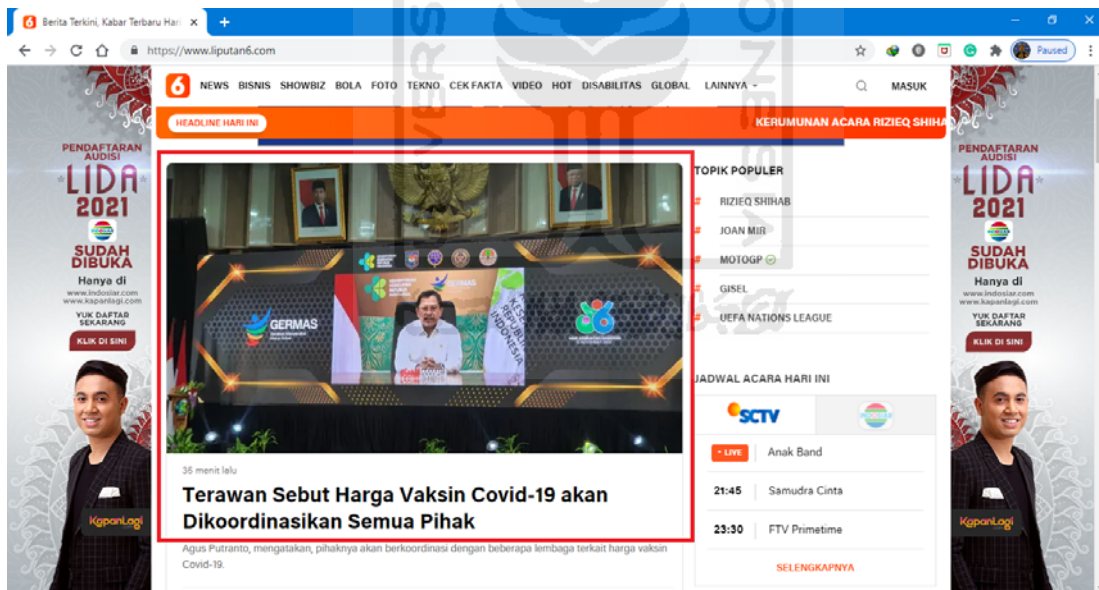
Berita Terkini, Kabar Terbaru Har ×

https://www.liputan6.com

Paused

6 NEWS BISNIS SHOWBIZ BOLA FOTO TEKNO CEK FAKTA VIDEO HOT DISABILITAS GLOBAL LAINNYA MASUK

HEADLINE HARI INI KERUMUNAN ACARA RIZIEQ SHIHA

PENDAFTARAN AUDISI LIDA 2021 SUDAH DIBUKA Hanya di www.indosiar.com www.kapanlagi.com YUK DAFTAR SEKARANG KLIK DI SINI

KapanLagi

GERMAS

KEMENTERIAN KESEHATAN REPUBLIK INDONESIA

35 menit lalu

Terawan Sebut Harga Vaksin Covid-19 akan Dikoordinasikan Semua Pihak

Agus Putranto, mengatakan, pihaknya akan berkoordinasi dengan beberapa lembaga terkait harga vaksin Covid-19.

TOPIK POPULER

# RIZIEQ SHIHAB

# JOAN MIR

# MOTOGP

# GISEL

# UEFA NATIONS LEAGUE

JADWAL ACARA HARI INI

SCTV

INDOSIAR

LIVE Anak Band

21:45 Samudra Cinta

23:30 FTV Primetime

SELENGKAPNYA

PENDAFTARAN AUDISI LIDA 2021 SUDAH DIBUKA Hanya di www.indosiar.com www.kapanlagi.com YUK DAFTAR SEKARANG KLIK DI SINI

KapanLagi